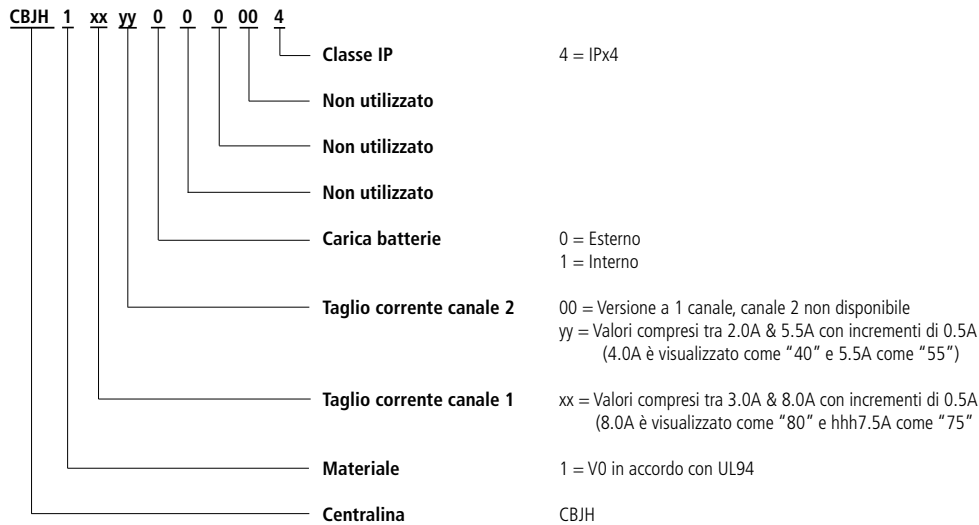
CBJH 1 xx yy 0 0 00 4

Classe IP 4 = IPx4

Non utilizzato

Non utilizzato

Non utilizzato

Carica batterie 0 = Esterno
1 = Interno

Taglio corrente canale 2 00 = Versione a 1 canale, canale 2 non disponibile
yy = Valori compresi tra 2.0A & 5.5A con incrementi di 0.5A
(4.0A è visualizzato come "40" e 5.5A come "55")

Taglio corrente canale 1 xx = Valori compresi tra 3.0A & 8.0A con incrementi di 0.5A
(8.0A è visualizzato come "80" e hhh7.5A come "75"

Materiale 1 = V0 in accordo con UL94

Centralina CBJH